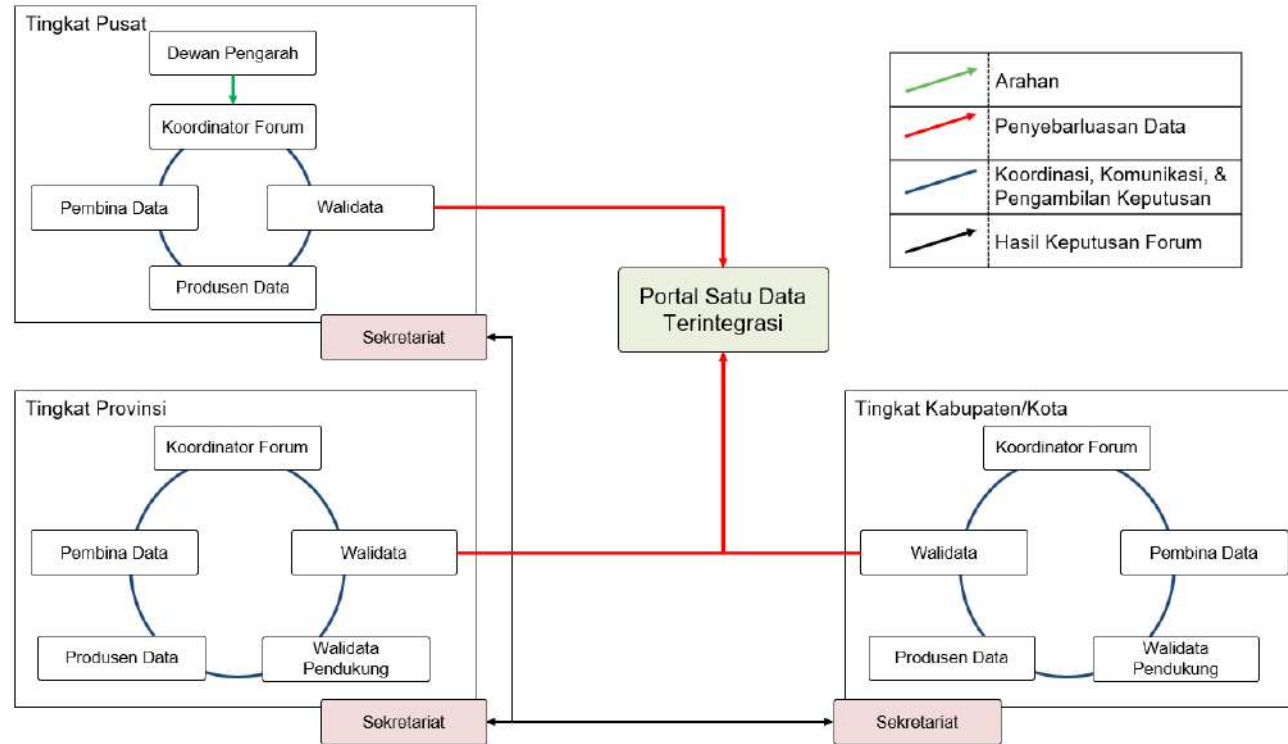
Tingkat Pusat

Dewan Pengarah

Koordinator Forum

Pembina Data

Walidata

Produsen Data

Sekretariat

Arahan

Penyebarluasan Data

Koordinasi, Komunikasi, & Pengambilan Keputusan

Hasil Keputusan Forum

Portal Satu Data Terintegrasi

Tingkat Provinsi

Koordinator Forum

Pembina Data

Walidata

Produsen Data

Walidata Pendukung

Sekretariat

Tingkat Kabupaten/Kota

Koordinator Forum

Walidata

Pembina Data

Produsen Data

Walidata Pendukung

Sekretariat